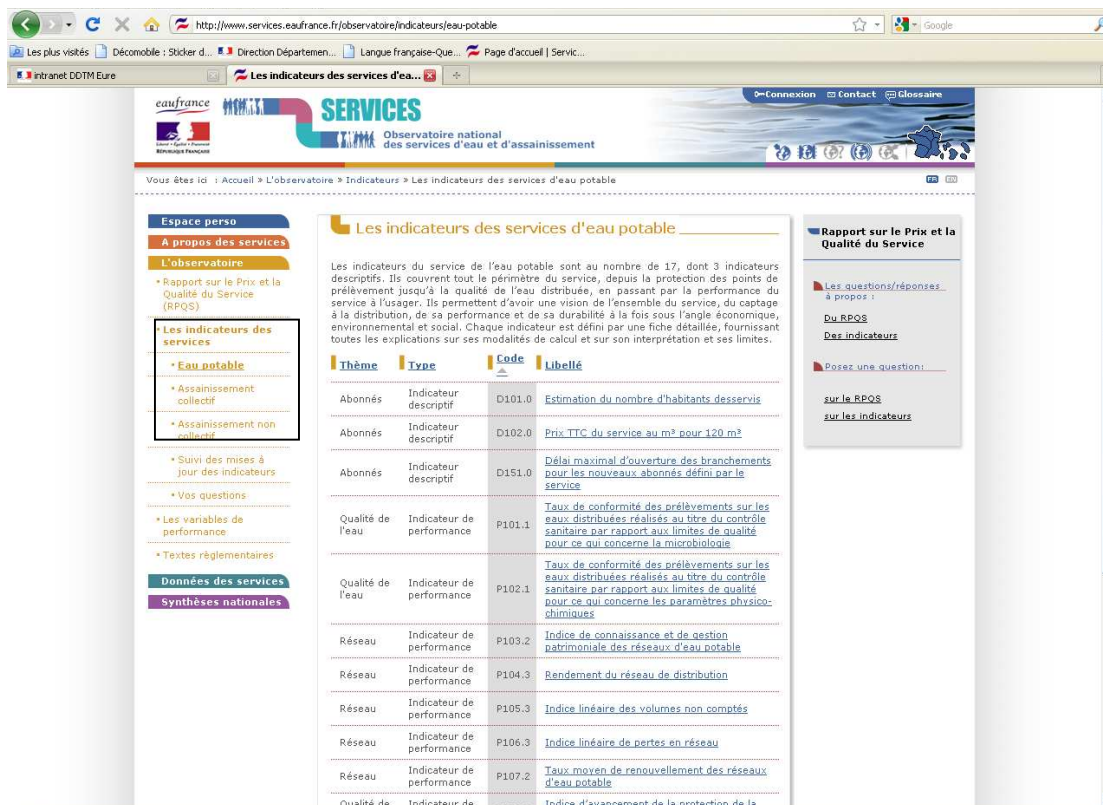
http://www.services.eaufrance.fr/observatoire/indicateurs/eau-potable

Google

Les plus visités | Décomobile : Sticker d... | Direction Départemen... | Langue française-Que... | Page d'accueil | Servic...

Intranet DDTM Eure | Les indicateurs des services d'ea...

eaufrance

SERVICES

Observatoire national des services d'eau et d'assainissement

Connexion | Contact | Glossaire

Vous êtes ici : Accueil » L'observatoire » Indicateurs » Les indicateurs des services d'eau potable

Espace perso

A propos des services

L'observatoire

• Rapport sur le Prix et la Qualité du Service (RPQS)

• Les indicateurs des services

• Eau potable

• Assainissement collectif

• Assainissement non collectif

• Suivi des mises à jour des indicateurs

• Vos questions

• Les variables de performance

• Textes règlementaires

Données des services

Synthèses nationales

Les indicateurs des services d'eau potable

Les indicateurs du service de l'eau potable sont au nombre de 17, dont 3 indicateurs descriptifs. Ils couvrent tout le périmètre du service, depuis la protection des points de prélèvement jusqu'à la qualité de l'eau distribuée, en passant par la performance du service à l'usager. Ils permettent d'avoir une vision de l'ensemble du service, du captage à la distribution, de sa performance et de sa durabilité à la fois sous l'angle économique, environnemental et social. Chaque indicateur est défini par une fiche détaillée, fournissant toutes les explications sur ses modalités de calcul et sur son interprétation et ses limites.

| Thème | Type | Code | Libellé |
|---|---|---|---|
| Abonnés | Indicateur descriptif | D101.0 | Estimation du nombre d'habitants desservis |
| Abonnés | Indicateur descriptif | D102.0 | Prix TTC du service au m³ pour 120 m³ |
| Abonnés | Indicateur descriptif | D151.0 | Délai maximal d'ouverture des branchements pour les nouveaux abonnés défini par le service |
| Qualité de l'eau | Indicateur de performance | P101.1 | Taux de conformité des prélèvements sur les eaux distribuées réalisés au titre du contrôle sanitaire par rapport aux limites de qualité pour ce qui concerne la microbiologie |
| Qualité de l'eau | Indicateur de performance | P102.1 | Taux de conformité des prélèvements sur les eaux distribuées réalisés au titre du contrôle sanitaire par rapport aux limites de qualité pour ce qui concerne les paramètres physico-chimiques |
| Réseau | Indicateur de performance | P103.2 | Indice de connaissance et de gestion patrimoniale des réseaux d'eau potable |
| Réseau | Indicateur de performance | P104.3 | Rendement du réseau de distribution |
| Réseau | Indicateur de performance | P105.3 | Indice linéaire des volumes non comptés |
| Réseau | Indicateur de performance | P106.3 | Indice linéaire de pertes en réseau |
| Réseau | Indicateur de performance | P107.2 | Taux moyen de renouvellement des réseaux d'eau potable |
| Qualité de | Indicateur de | | Indice d'avancement de la protection de la |

Rapport sur le Prix et la Qualité du Service

Les questions/réponses à propos :

Du RPQS

Des indicateurs

Posez une question:

sur le RPQS

sur les indicateurs